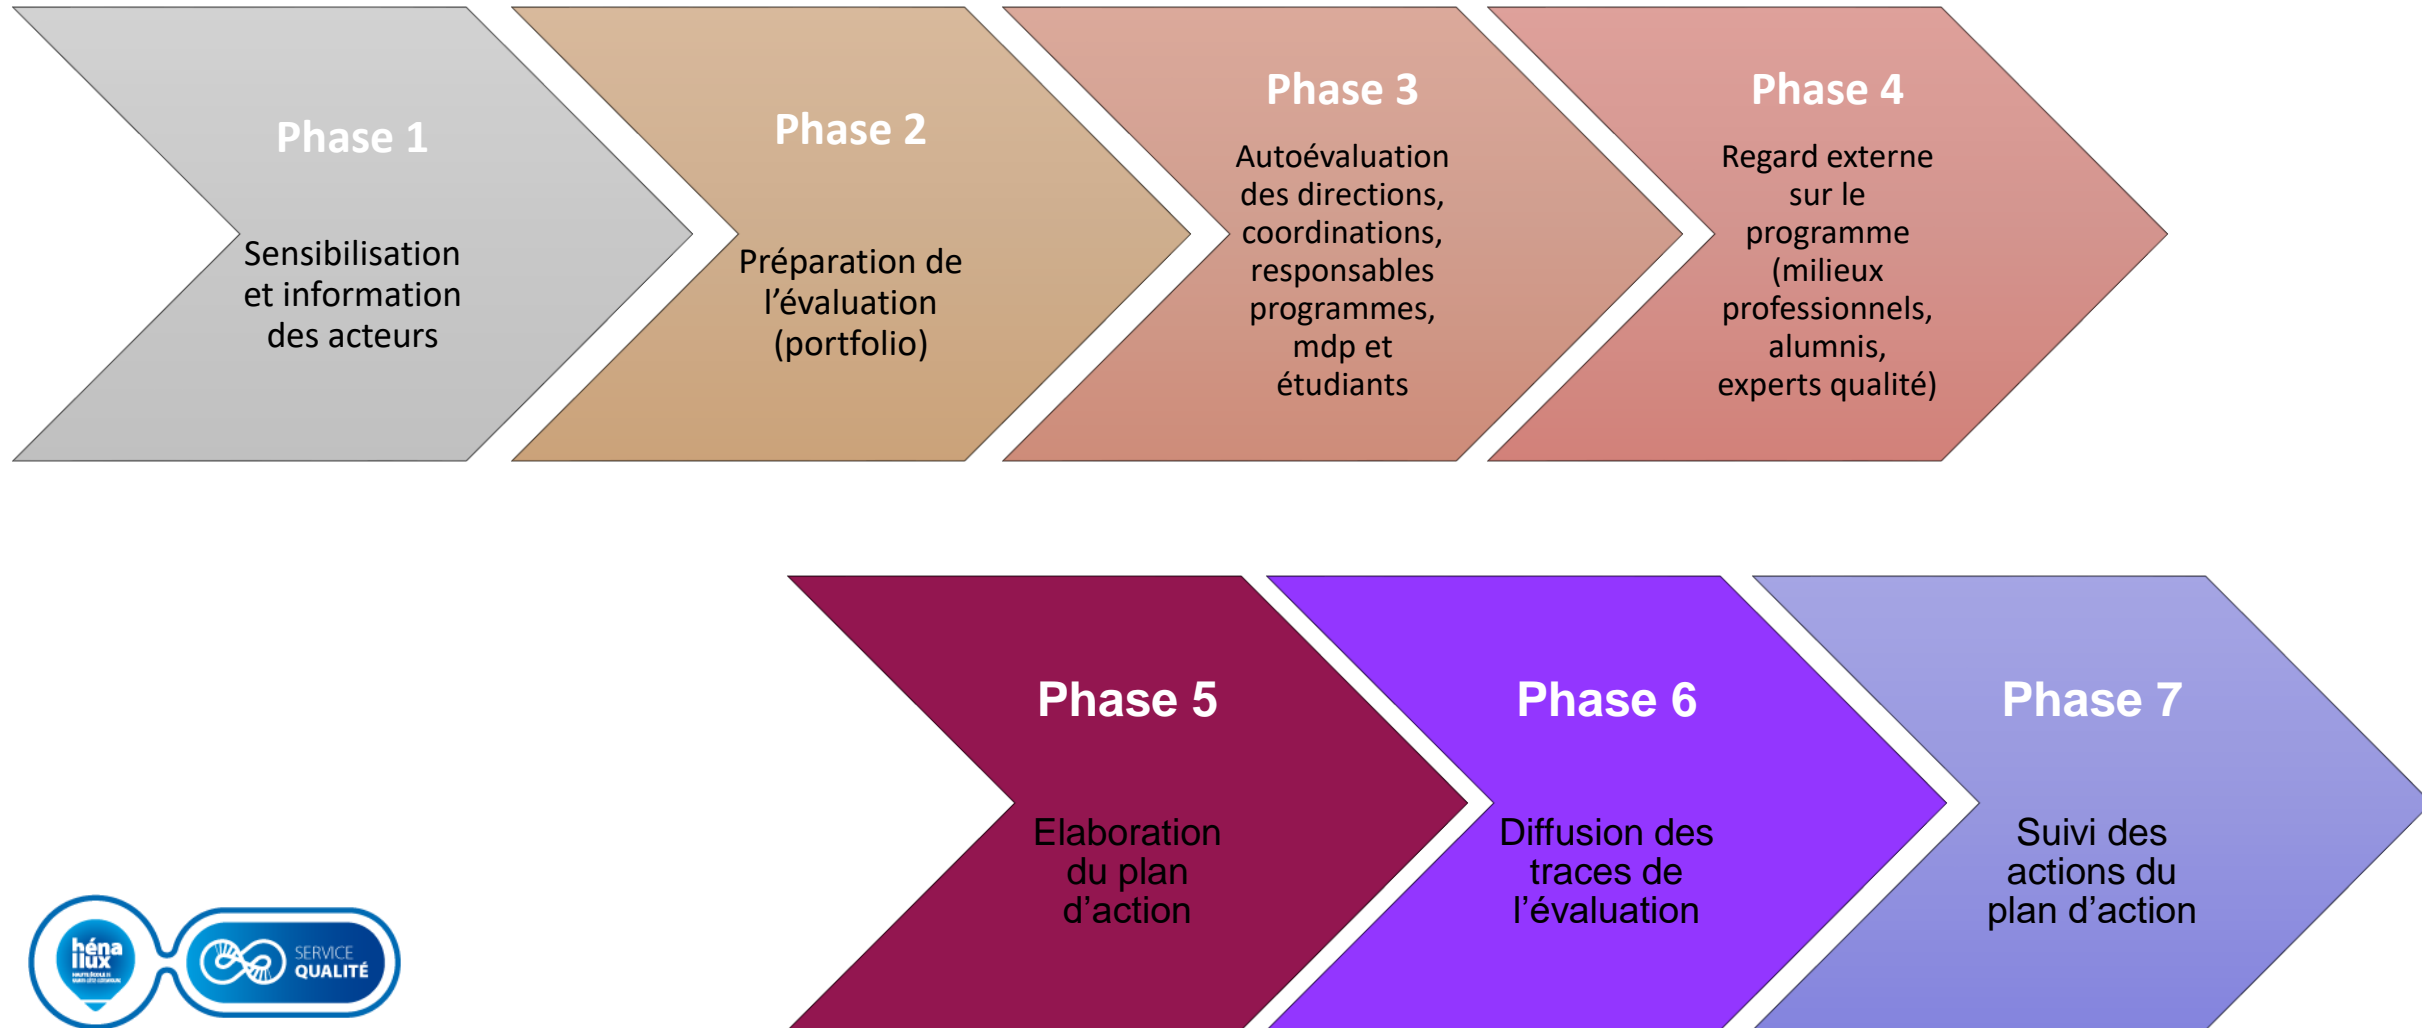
Phase 1

Sensibilisation et information des acteurs

Phase 2

Préparation de l'évaluation (portfolio)

Phase 3

Autoévaluation des directions, coordinations, responsables programmes, mdp et étudiants

Phase 4

Regard externe sur le programme (milieux professionnels, alumnis, experts qualité)

Phase 5

Elaboration du plan d'action

Phase 6

Diffusion des traces de l'évaluation

Phase 7

Suivi des actions du plan d'action

héna llux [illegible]

SERVICE QUALITÉ